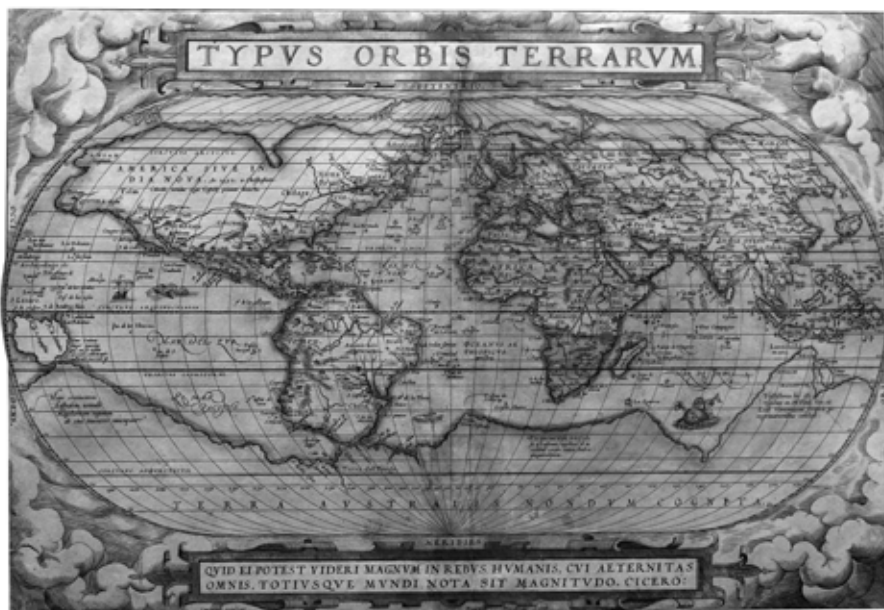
TYPVS ORBIS TERRARVM

AMERICA SIVE INDIA NOVA

TERRA AVSTRALIS NONDVM COGNITA

MERIDIES

QVID EI POTEST VIDERI MAGNVM IN REBVS HVMANIS, CVI AETERNITAS OMNIS, TOTIVSQVE MVNDI NOTA SIT MAGNITVDO. CICERO.